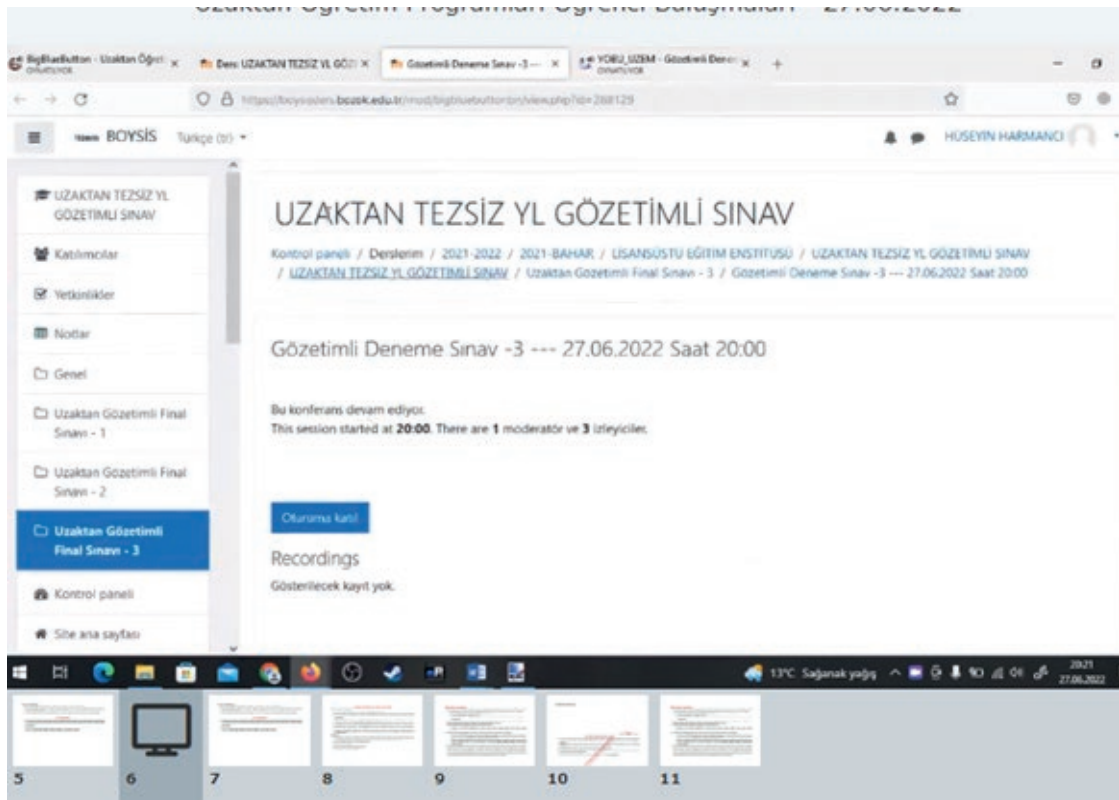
Uzaktan Öğretim Programları Öğrenci Buluşmaları - 27.06.2022

BigBlueButton - Uzaktan Öğre × Ders: UZAKTAN TEZSİZ YL GÖZ × Gözetimli Deneme Sınav -3 --- × YOBU_UZEM - Gözetimli Deneme ×

https://boysis.bozok.edu.tr/mod/bigbluebuttonbn/view.php?id=288129

BOYSİS Türkçe (tr)

HÜSEYİN HARMANCI

UZAKTAN TEZSİZ YL GÖZETİMLİ SINAV

Katılımcılar

Yetkinlikler

Notlar

Genel

Uzaktan Gözetimli Final Sınavı - 1

Uzaktan Gözetimli Final Sınavı - 2

Uzaktan Gözetimli Final Sınavı - 3

Kontrol paneli

Site ana sayfası

UZAKTAN TEZSİZ YL GÖZETİMLİ SINAV

Kontrol paneli / Derslerim / 2021-2022 / 2021-BAHAR / LİSANSÜSTÜ EĞİTİM ENSTİTÜSÜ / UZAKTAN TEZSİZ YL GÖZETİMLİ SINAV / UZAKTAN TEZSİZ YL GÖZETİMLİ SINAV / Uzaktan Gözetimli Final Sınavı - 3 / Gözetimli Deneme Sınav -3 --- 27.06.2022 Saat 20:00

Gözetimli Deneme Sınav -3 --- 27.06.2022 Saat 20:00

Bu konferans devam ediyor.
This session started at 20:00. There are 1 moderatör ve 3 izleyiciler.

Oturuma katıl

Recordings

Gösterilecek kayıt yok.

13°C Sağanak yağış 20:21 27.06.2022

5 6 7 8 9 10 11